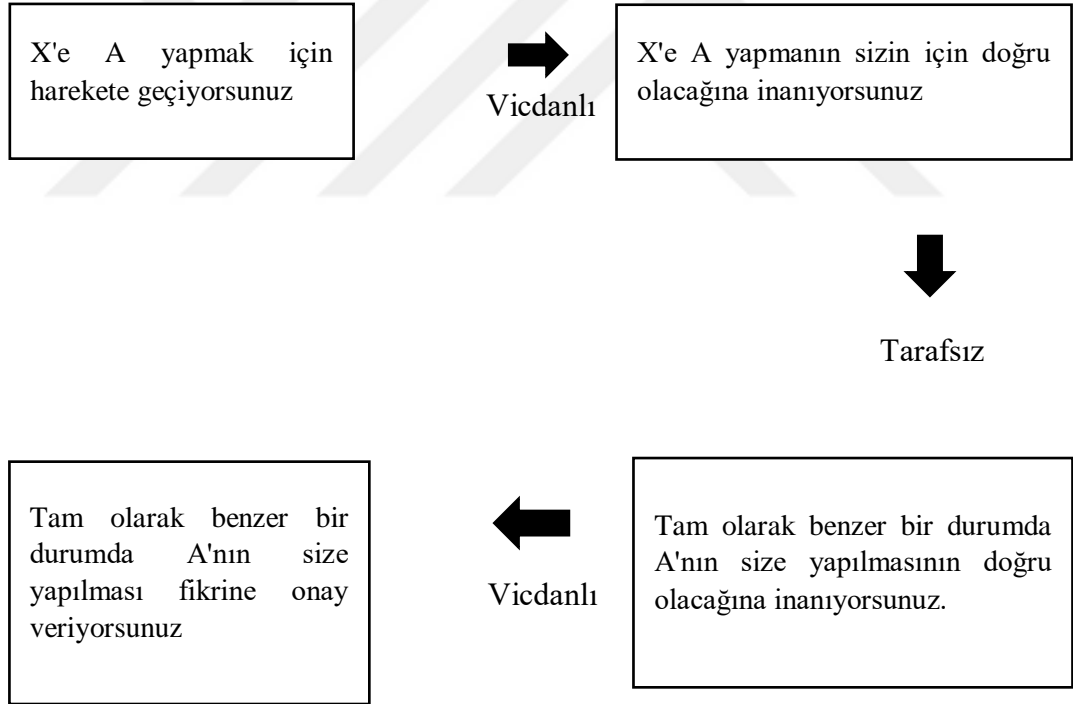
X'e A yapmak için harekete geçiyorsunuz

Vicdanlı

X'e A yapmanın sizin için doğru olacağına inanıyorsunuz

Tarafsız

Tam olarak benzer bir durumda A'nın size yapılması fikrine onay veriyorsunuz

Vicdanlı

Tam olarak benzer bir durumda A'nın size yapılmasının doğru olacağına inanıyorsunuz.